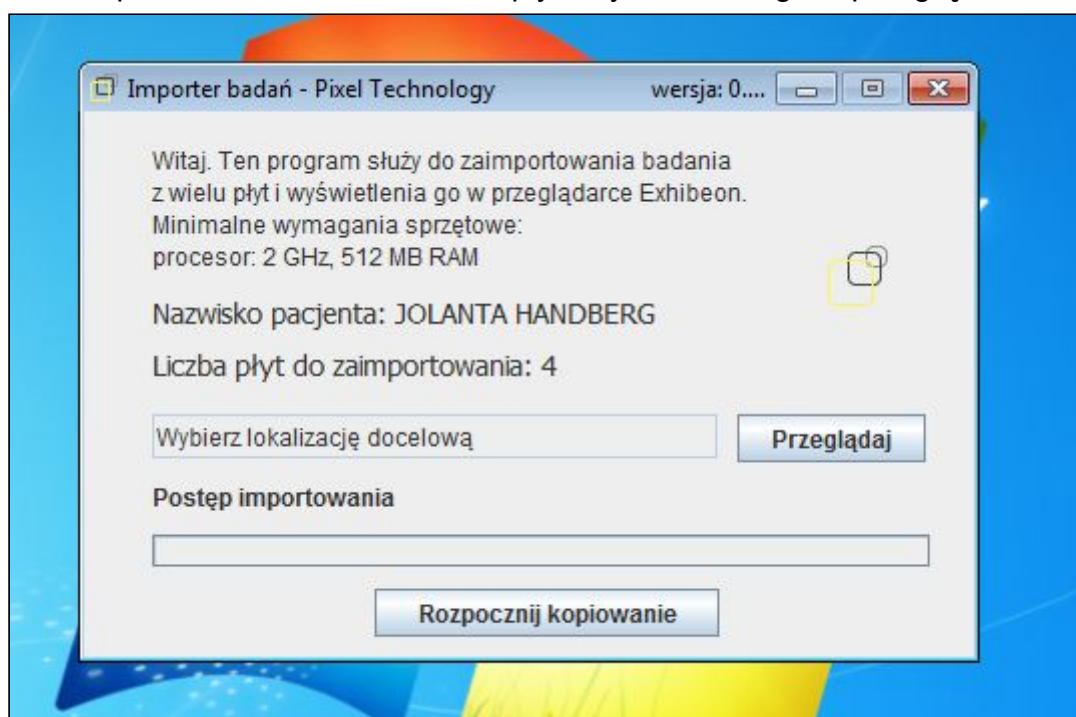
Importer badań - Pixel Technology

wersja: 0....

Witaj. Ten program służy do zaimportowania badania z wielu płyt i wyświetlenia go w przeglądarce Exhibeon. Minimalne wymagania sprzętowe: procesor: 2 GHz, 512 MB RAM

Nazwisko pacjenta: JOLANTA HANDBERG

Liczba płyt do zaimportowania: 4

Wybierz lokalizację docelową

Przeglądaj

Postęp importowania

Rozpocznij kopiowanie